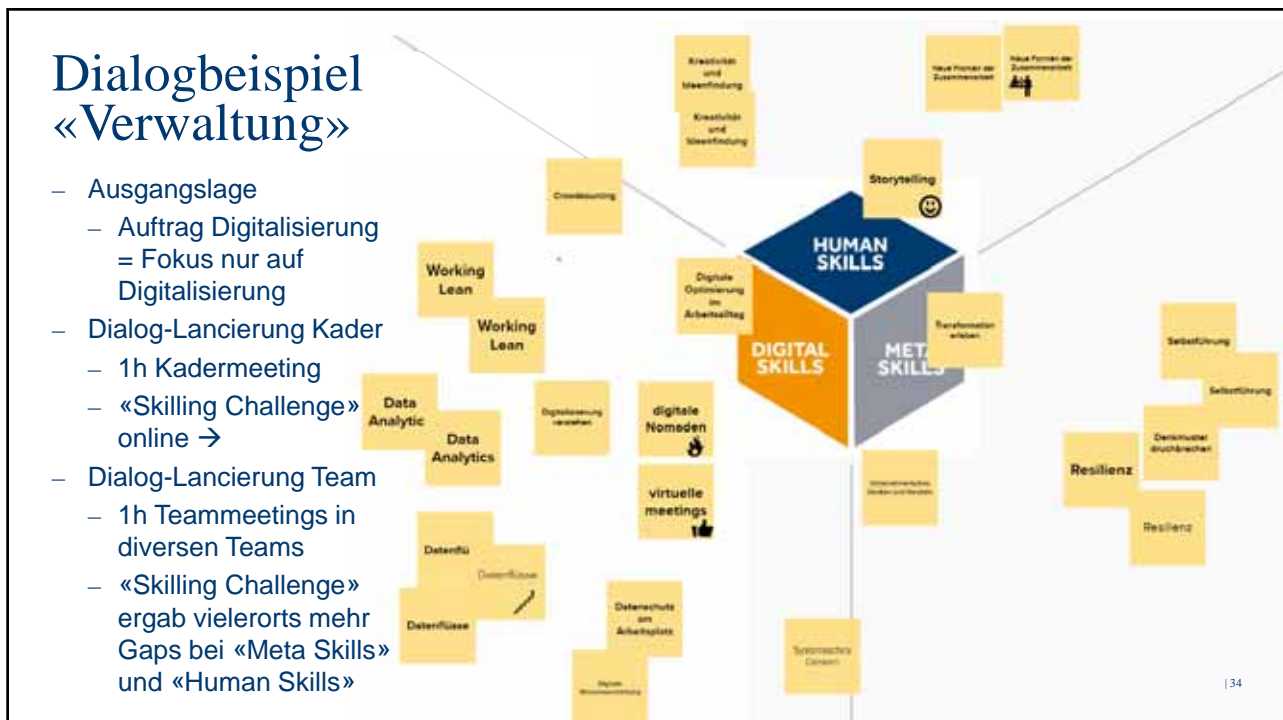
Dialogbeispiel «Verwaltung»

– Ausgangslage
 – Auftrag Digitalisierung = Fokus nur auf Digitalisierung
– Dialog-Lancierung Kader
 – 1h Kadermeeting
 – «Skilling Challenge» online →
– Dialog-Lancierung Team
 – 1h Teammeetings in diversen Teams
 – «Skilling Challenge» ergab vielerorts mehr Gaps bei «Meta Skills» und «Human Skills»

Kreativität und Ideenfindung

Kreativität und Ideenfindung

Neue Formen der Zusammenarbeit

Neue Formen der Zusammenarbeit

Crowdsourcing

Storytelling

HUMAN SKILLS

DIGITAL SKILLS

META SKILLS

Working Lean

Working Lean

Digitale Optimierung im Arbeitsalltag

Transformation erleben

Selbstführung

Selbstführung

Data Analytic

Data Analytics

Digitalisierung verstehen

digitale Nomaden

virtuelle meetings

Denkmuster durchbrechen

Resilienz

Resilienz

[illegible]

Datenflü

Datenflüsse

Datenflüsse

Datenschutz am Arbeitsplatz

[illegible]

Systemisches Denken

| 34